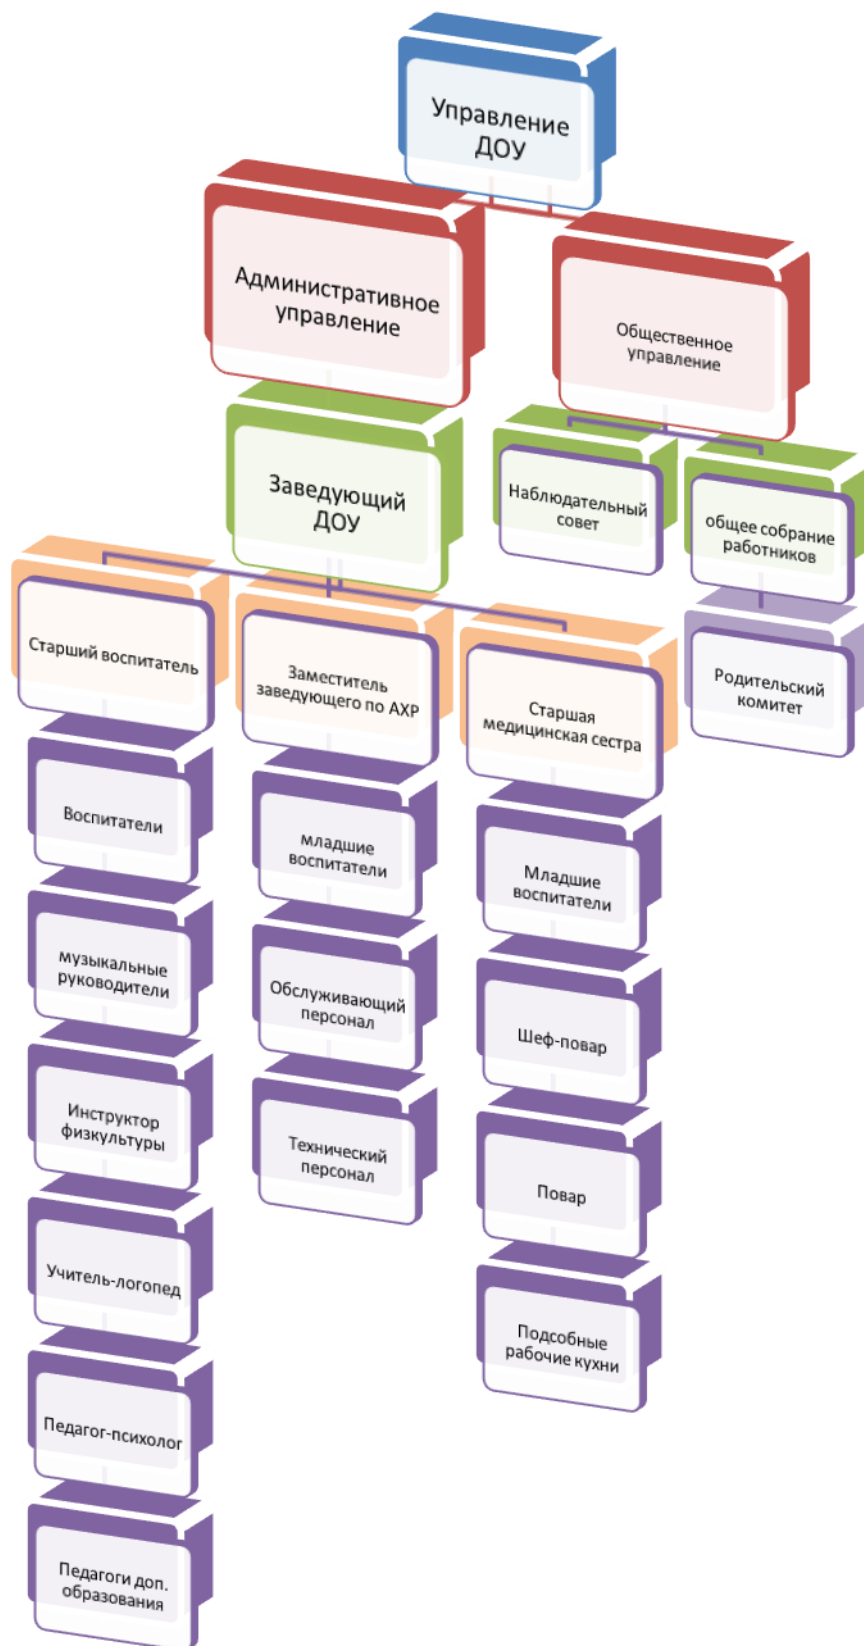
Управление ДОУ

Административное управление

Общественное управление

Заведующий ДОУ

Наблюдательный совет

общее собрание работников

Родительский комитет

Старший воспитатель

Заместитель заведующего по АХР

Старшая медицинская сестра

Воспитатели

музыкальные руководители

Инструктор физкультуры

Учитель-логопед

Педагог-психолог

Педагоги доп. образования

младшие воспитатели

Обслуживающий персонал

Технический персонал

Младшие воспитатели

Шеф-повар

Повар

Подсобные рабочие кухни